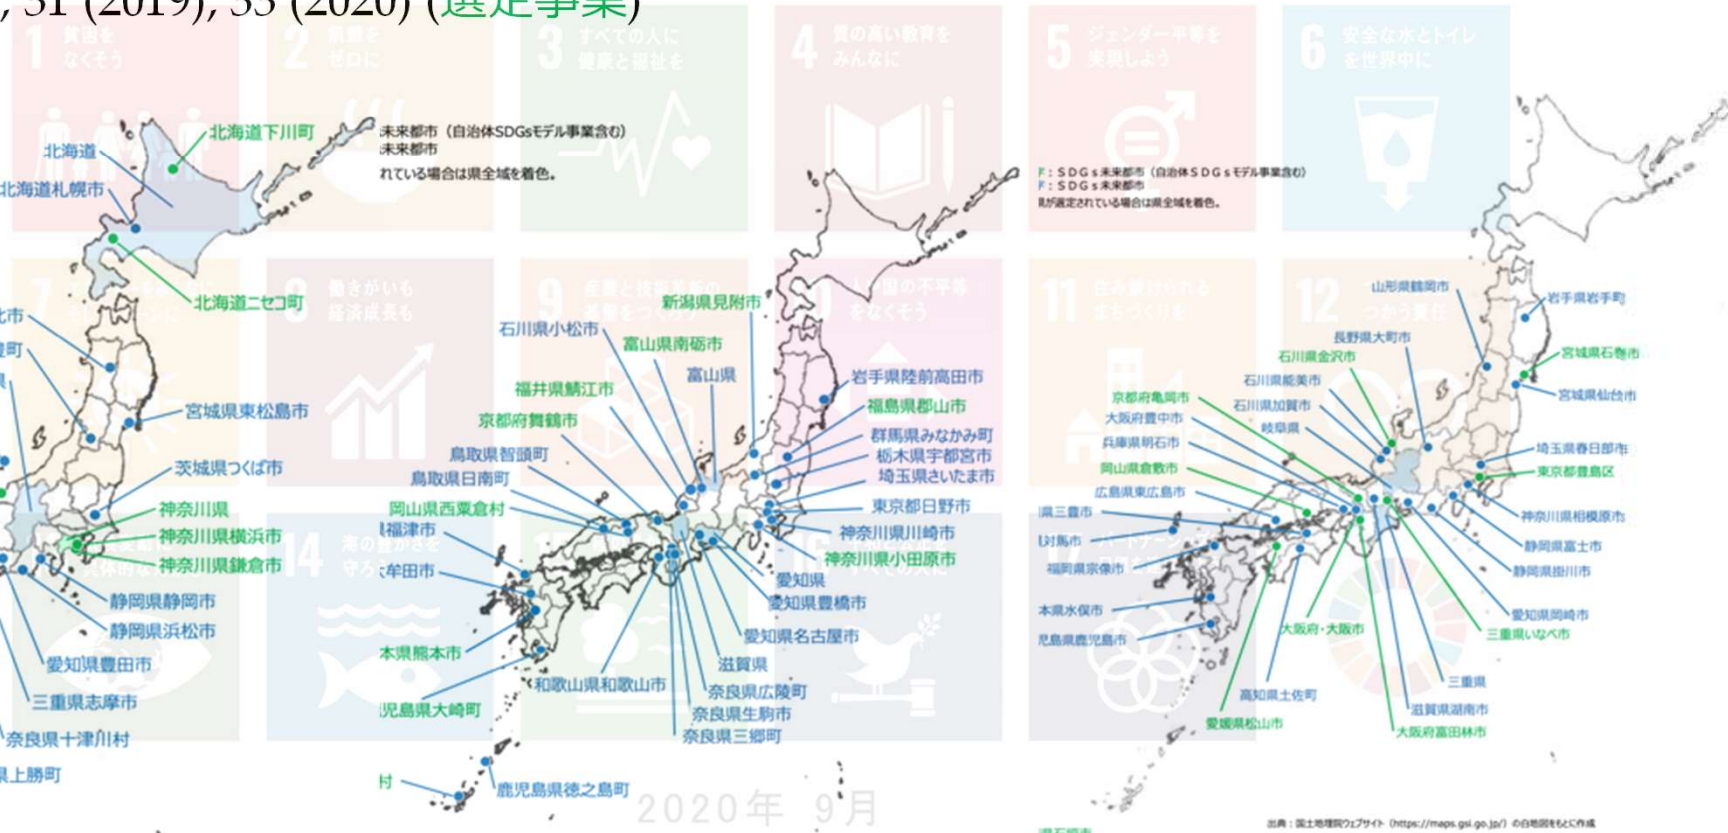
, 31 (2019), 33 (2020) (選定事業)

1 貧困をなくそう
2 飢餓をゼロに
3 すべての人に健康と福祉を
4 質の高い教育をみんなに
5 ジェンダー平等を実現しよう
6 安全な水とトイレを世界中に
8 働きがいも経済成長も
9 産業と技術革新の基盤をつくろう
10 人や国の不平等をなくそう
11 住み続けられるまちづくりを
12 つかう責任
14 海の豊かさを守ろう

未来都市（自治体SDGsモデル事業含む）
未来都市
れている場合は県全域を着色。

北海道下川町
北海道
北海道札幌市
北海道ニセコ町
北市
町
宮城県東松島市
茨城県つくば市
神奈川県
神奈川県横浜市
神奈川県鎌倉市
静岡県静岡市
静岡県浜松市
愛知県豊田市
三重県志摩市
奈良県十津川村
上勝町
村

石川県小松市
新潟県見附市
富山県南砺市
富山県
福井県鯖江市
京都府舞鶴市
鳥取県智頭町
鳥取県日南町
岡山県西粟倉村
福津市
牟田市
本県熊本市
児島県大崎町
和歌山県和歌山市
鹿児島県徳之島町
岩手県陸前高田市
福島県郡山市
群馬県みなかみ町
栃木県宇都宮市
埼玉県さいたま市
東京都日野市
神奈川県川崎市
神奈川県小田原市
愛知県
愛知県豊橋市
愛知県名古屋市
滋賀県
奈良県広陵町
奈良県生駒市
奈良県三郷町

F：SDGs未来都市（自治体SDGsモデル事業含む）
F：SDGs未来都市
が選定されている場合は県全域を着色。

山形県鶴岡市
岩手県岩手町
長野県大町市
石川県金沢市
宮城県石巻市
石川県能美市
宮城県仙台市
京都府亀岡市
石川県加賀市
大阪府豊中市
岐阜県
兵庫県明石市
埼玉県春日部市
東京都豊島区
岡山県倉敷市
広島県東広島市
県三豊市
神奈川県相模原市
対馬市
静岡県富士市
福岡県宗像市
静岡県掛川市
本県水俣市
愛知県岡崎市
大阪府・大阪市
三重県いなべ市
児島県鹿児島市
三重県
高知県土佐町
滋賀県湖南市
愛媛県松山市
大阪府富田林市

2020年 9月

出典：国土地理院ウェブサイト（https://maps.gsi.go.jp/）の白地図をもとに作成